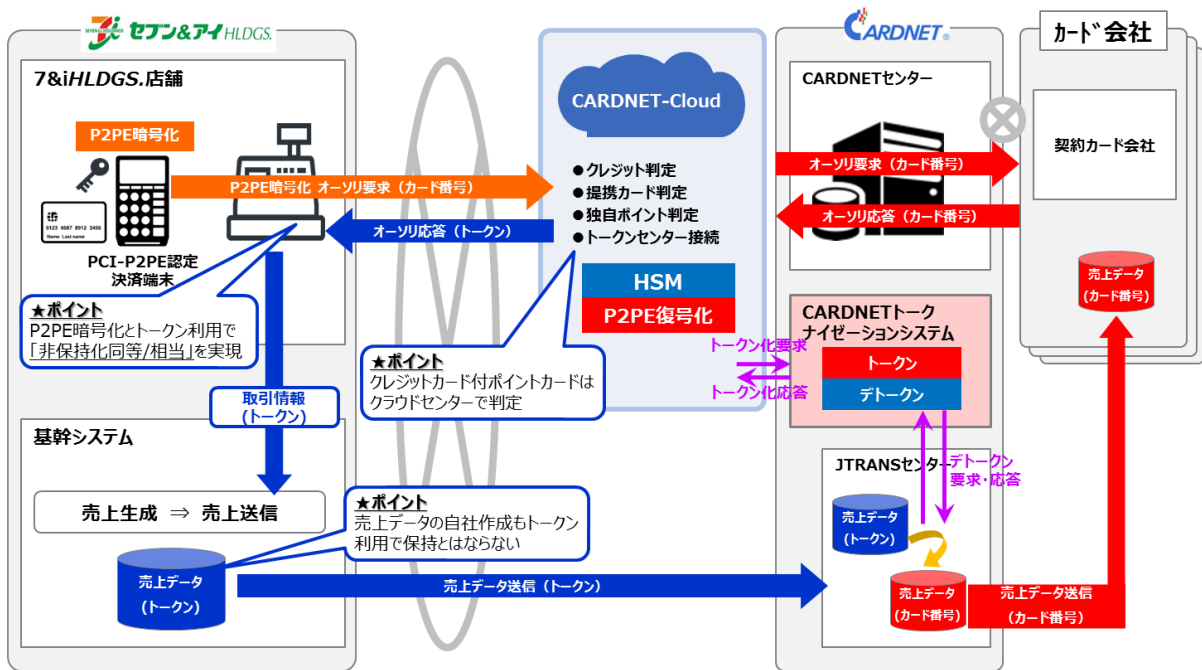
7 SEVEN&i HOLDINGS セブン&アイHLDGS.

7&iHLDGS.店舗

P2PE暗号化

0123 4567 8912 3456
Name Last name

PCI-P2PE認定
決済端末

P2PE暗号化 オーソリ要求（カード番号）

オーソリ応答（トークン）

★ポイント
P2PE暗号化とトークン利用で「非保持化同等/相当」を実現

取引情報
（トークン）

基幹システム

売上生成 ⇒ 売上送信

売上データ
（トークン）

★ポイント
売上データの自社作成もトークン利用で保持とはならない

売上データ送信（トークン）

CARDNET-Cloud

●クレジット判定
●提携カード判定
●独自ポイント判定
●トークンセンター接続

HSM
P2PE復号化

★ポイント
クレジットカード付ポイントカードはクラウドセンターで判定

CARDNET

CARDNETセンター

オーソリ要求（カード番号）

オーソリ応答（カード番号）

CARDNETトークナイゼーションシステム

トークン化要求
トークン化応答

トークン
デトークン

デトークン
要求・応答

JTRANSセンター

売上データ
（トークン）

売上データ
（カード番号）

売上データ送信
（カード番号）

カード会社

契約カード会社

売上データ
（カード番号）